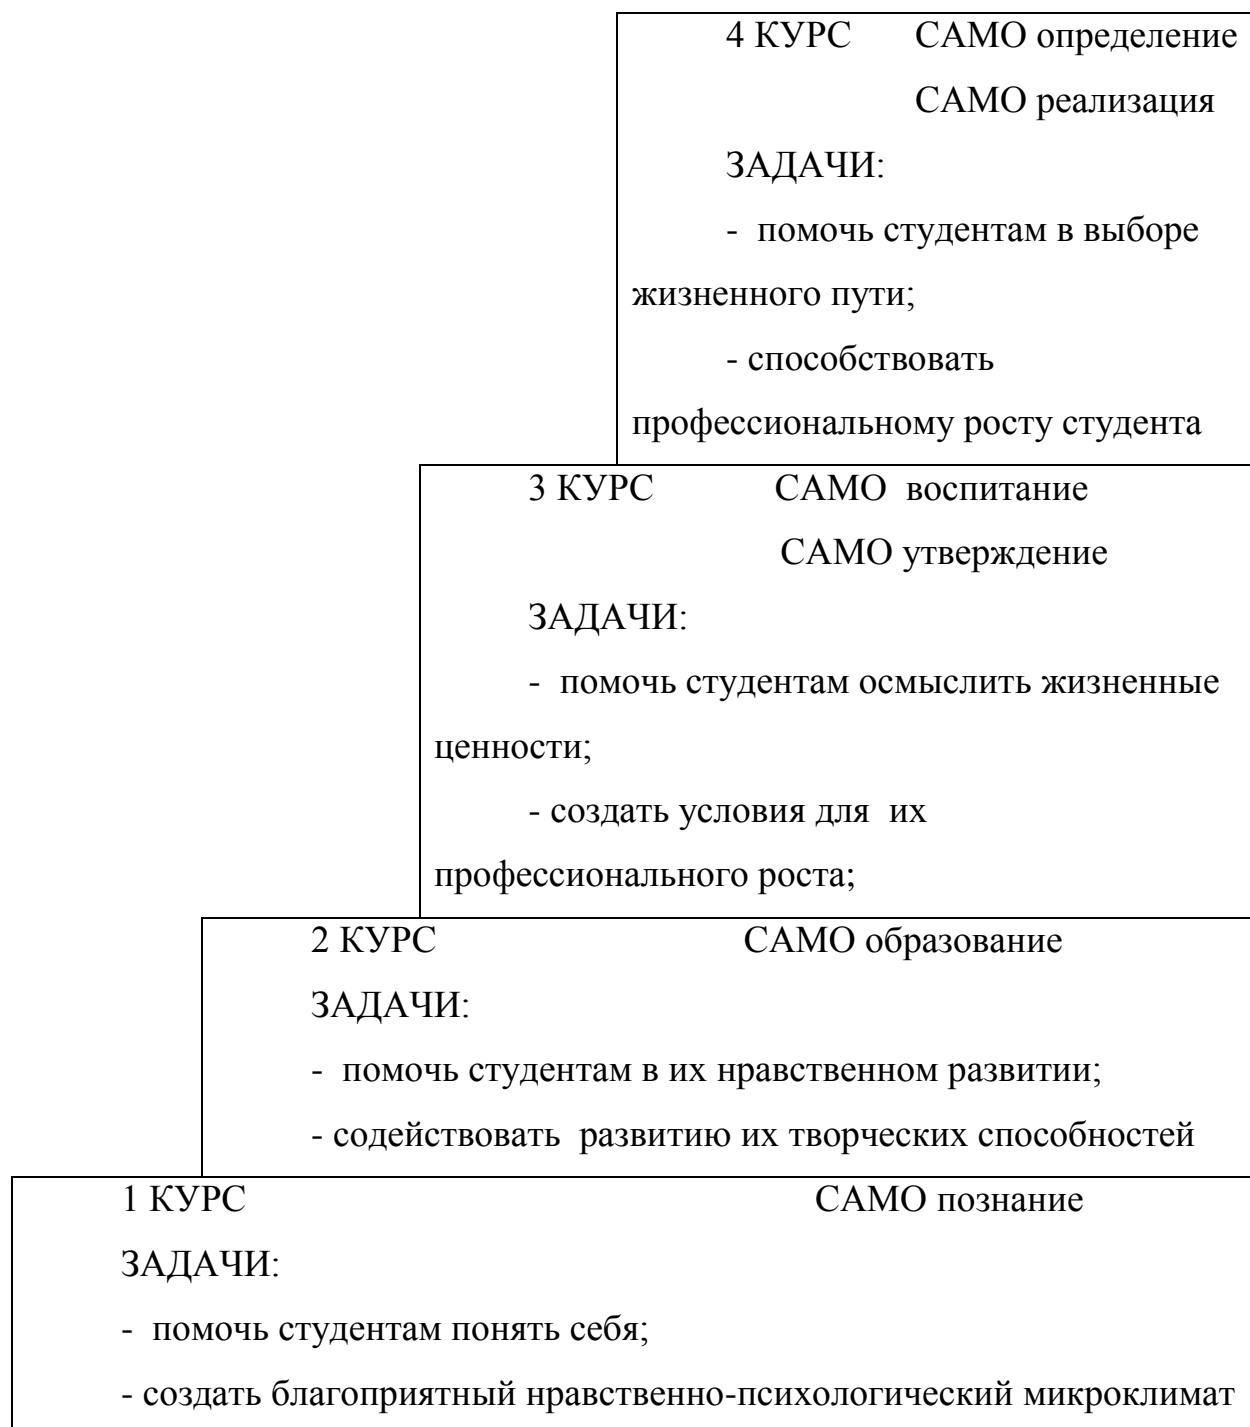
4 КУРС САМО определение
САМО реализация

ЗАДАЧИ:

- помочь студентам в выборе жизненного пути;

- способствовать профессиональному росту студента

3 КУРС САМО воспитание
САМО утверждение

ЗАДАЧИ:

- помочь студентам осмыслить жизненные ценности;

- создать условия для их профессионального роста;

2 КУРС САМО образование

ЗАДАЧИ:

- помочь студентам в их нравственном развитии;

- содействовать развитию их творческих способностей

1 КУРС САМО познание

ЗАДАЧИ:

- помочь студентам понять себя;

- создать благоприятный нравственно-психологический микроклимат